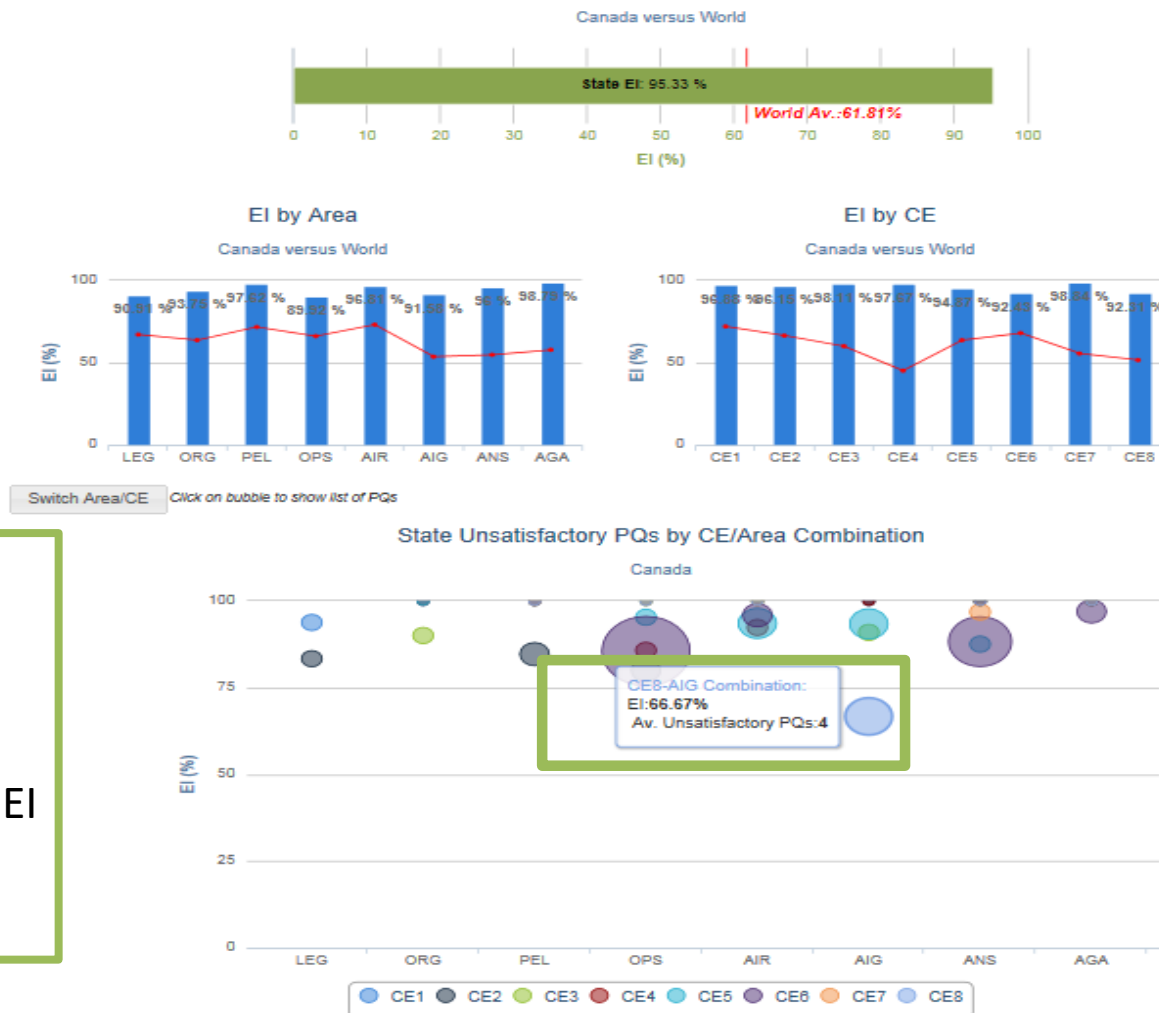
Canada versus World

State EI: 95.33 %

World Av.:61.81%

0 10 20 30 40 50 60 70 80 90 100

EI (%)

EI by Area

Canada versus World

100 50 0

EI (%)

90.91 % 93.75 % 97.62 % 89.92 % 96.81 % 91.38 % 96 % 98.78 %

LEG ORG PEL OPS AIR AIG ANS AGA

EI by CE

Canada versus World

100 50 0

EI (%)

96.88 % 96.15 % 98.11 % 97.67 % 94.87 % 92.43 % 98.84 % 92.31 %

CE1 CE2 CE3 CE4 CE5 CE6 CE7 CE8

Switch Area/CE

Click on bubble to show list of PQs

State Unsatisfactory PQs by CE/Area Combination

Canada

100 75 50 25 0

EI (%)

CE8-AIG Combination:
EI:66.67%
Av. Unsatisfactory PQs:4

LEG ORG PEL OPS AIR AIG ANS AGA

CE1 CE2 CE3 CE4 CE5 CE6 CE7 CE8

EI